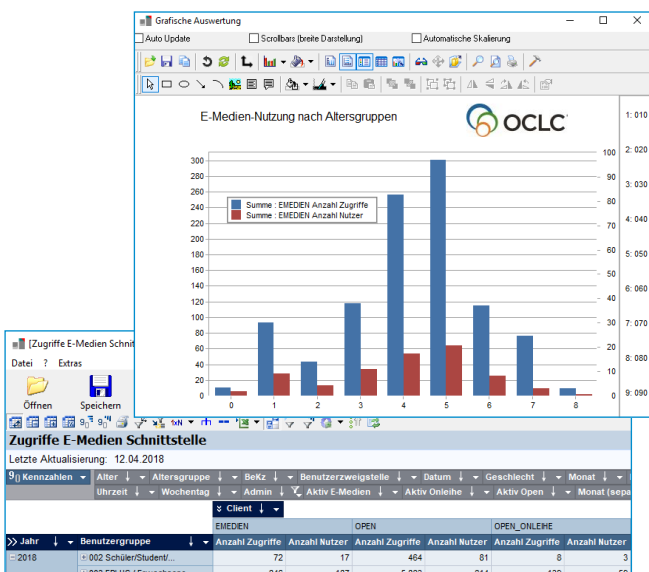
Grafische Auswertung

Auto Update
Scrollbars (breite Darstellung)
Automatische Skalierung

E-Medien-Nutzung nach Altersgruppen

OCLC

Summe : EMEDIEN Anzahl Zugriffe
Summe : EMEDIEN Anzahl Nutzer

300
280
260
240
220
200
180
160
140
120
100
80
60
40
20
0

100
90
80
70
60
50
40
30
20
10
0

0 1 2 3 4 5 6 7 8

1: 010
2: 020
3: 030
4: 040
5: 050
6: 060
7: 070
8: 080
9: 090

[Zugriffe E-Medien Schnitt

Datei ? Extras

Öffnen
Speichern

Zugriffe E-Medien Schnittstelle

Letzte Aktualisierung: 12.04.2018

Kennzahlen
Alter
Altersgruppe
BeKz
Benutzerzweigstelle
Datum
Geschlecht
Monat
Uhrzeit
Wochentag
Admin
Aktiv E-Medien
Aktiv Onleihe
Aktiv Open
Monat (sepa

Client

| Jahr | Benutzergruppe | EMEDIEN Anzahl Zugriffe | EMEDIEN Anzahl Nutzer | OPEN Anzahl Zugriffe | OPEN Anzahl Nutzer | OPEN_ONLEIHE Anzahl Zugriffe | OPEN_ONLEIHE Anzahl Nutzer |
|---|---|---|---|---|---|---|---|
| 2018 | 002 Schüler/Student/... | 72 | 17 | 464 | 81 | 8 | 3 |
| | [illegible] | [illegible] | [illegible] | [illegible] | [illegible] | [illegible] | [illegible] |